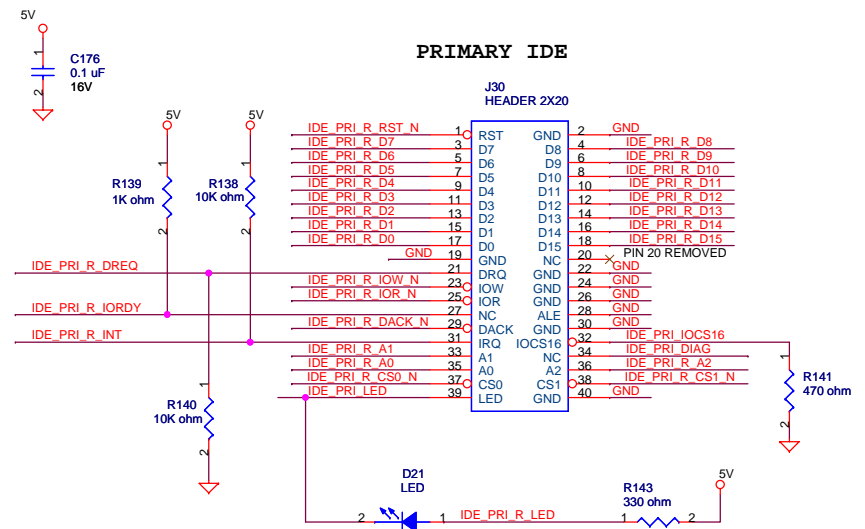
5V

1

C176
0.1 uF
16V

2

PRIMARY IDE

J30
HEADER 2X20

5V

5V

1

1

R139
1K ohm

R138
10K ohm

2

2

IDE_PRI_R_RST_N
IDE_PRI_R_D7
IDE_PRI_R_D6
IDE_PRI_R_D5
IDE_PRI_R_D4
IDE_PRI_R_D3
IDE_PRI_R_D2
IDE_PRI_R_D1
IDE_PRI_R_D0
GND

IDE_PRI_R_DREQ

IDE_PRI_R_IOW_N
IDE_PRI_R_IOR_N

IDE_PRI_R_IORDY

IDE_PRI_R_DACK_N

IDE_PRI_R_INT

IDE_PRI_R_A1
IDE_PRI_R_A0
IDE_PRI_R_CS0_N
IDE_PRI_LED

1 RST GND 2
3 D7 D8 4
5 D6 D9 6
7 D5 D10 8
9 D4 D11 10
11 D3 D12 12
13 D2 D13 14
15 D1 D14 16
17 D0 D15 18
19 GND NC 20
21 DRQ GND 22
23 IOW GND 24
25 IOR GND 26
27 NC ALE 28
29 DACK GND 30
31 IRQ IOCS16 32
33 A1 NC 34
35 A0 A2 36
37 CS0 CS1 38
39 LED GND 40

GND
IDE_PRI_R_D8
IDE_PRI_R_D9
IDE_PRI_R_D10
IDE_PRI_R_D11
IDE_PRI_R_D12
IDE_PRI_R_D13
IDE_PRI_R_D14
IDE_PRI_R_D15
PIN 20 REMOVED
GND
GND
GND
GND
GND
IDE_PRI_IOCS16
IDE_PRI_DIAG
IDE_PRI_R_A2
IDE_PRI_R_CS1_N
GND

1

R141
470 ohm

2

1

R140
10K ohm

2

D21
LED

R143
330 ohm

5V

2 1 IDE_PRI_R_LED 1 2